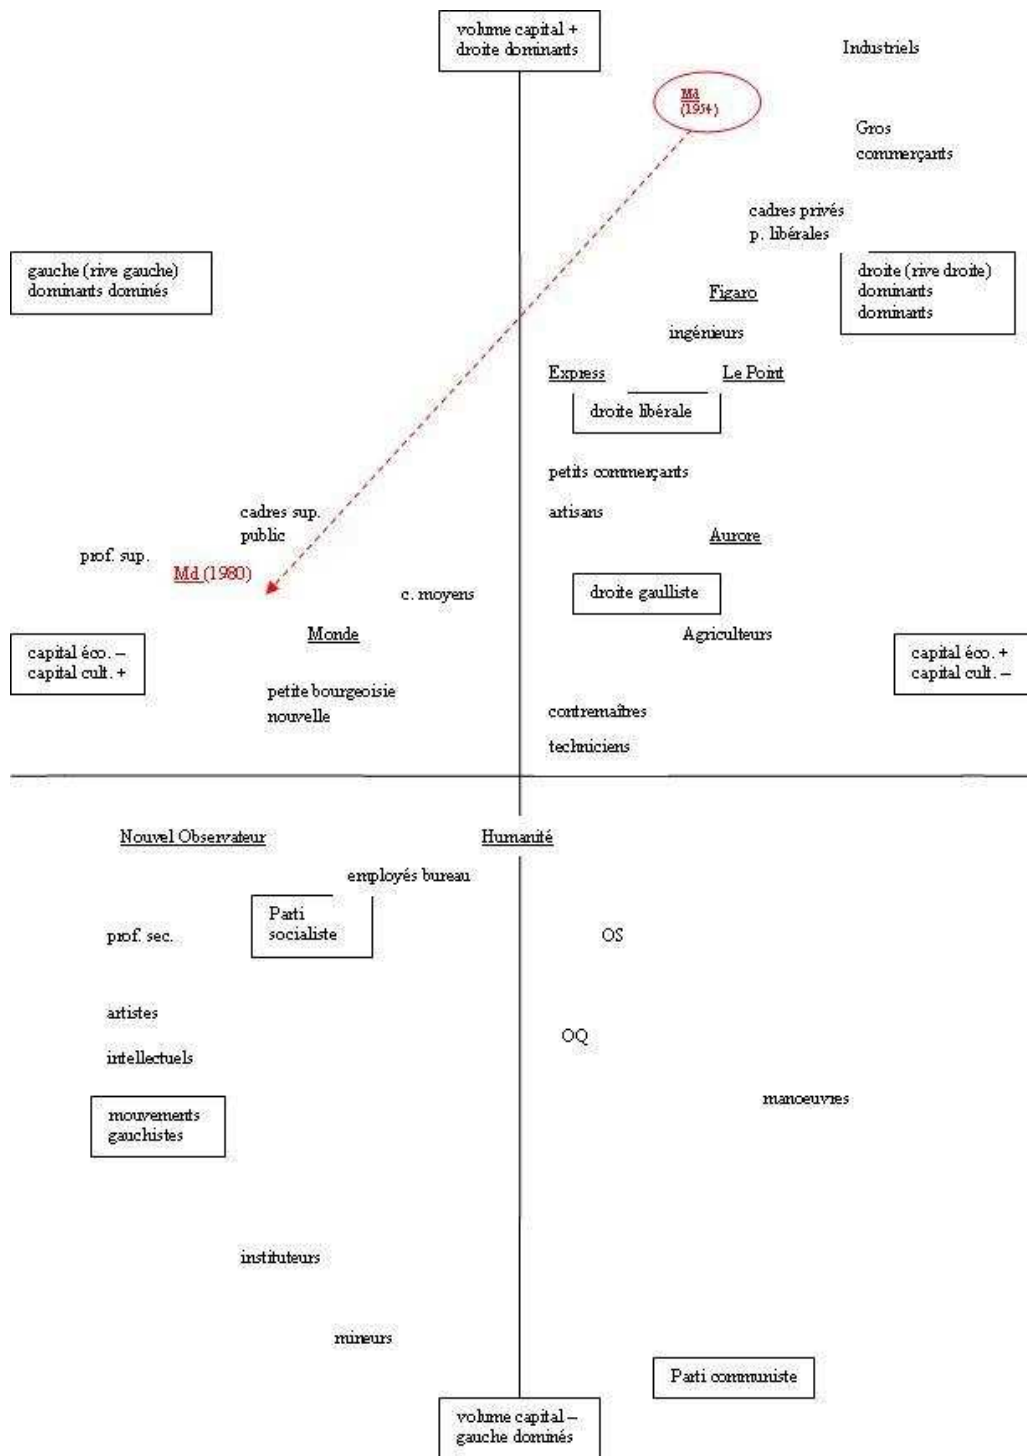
volume capital +
droite dominants

Industriels

Md
(1954)

Gros
commerçants

cadres privés
p. libérales

gauche (rive gauche)
dominants dominés

droite (rive droite)
dominants
dominants

Figaro

ingénieurs

Express

Le Point

droite libérale

petits commerçants

artisans

Aurore

cadres sup.
public

prof. sup.

Md (1980)

c. moyens

droite gaulliste

Monde

Agriculteurs

capital éco. –
capital cult. +

capital éco. +
capital cult. –

petite bourgeoisie
nouvelle

contremaîtres

techniciens

Nouvel Observateur

Humanité

employés bureau

Parti
socialiste

prof. sec.

OS

artistes

OQ

intellectuels

manoeuvres

mouvements
gauchistes

instituteurs

mineurs

Parti communiste

volume capital –
gauche dominés